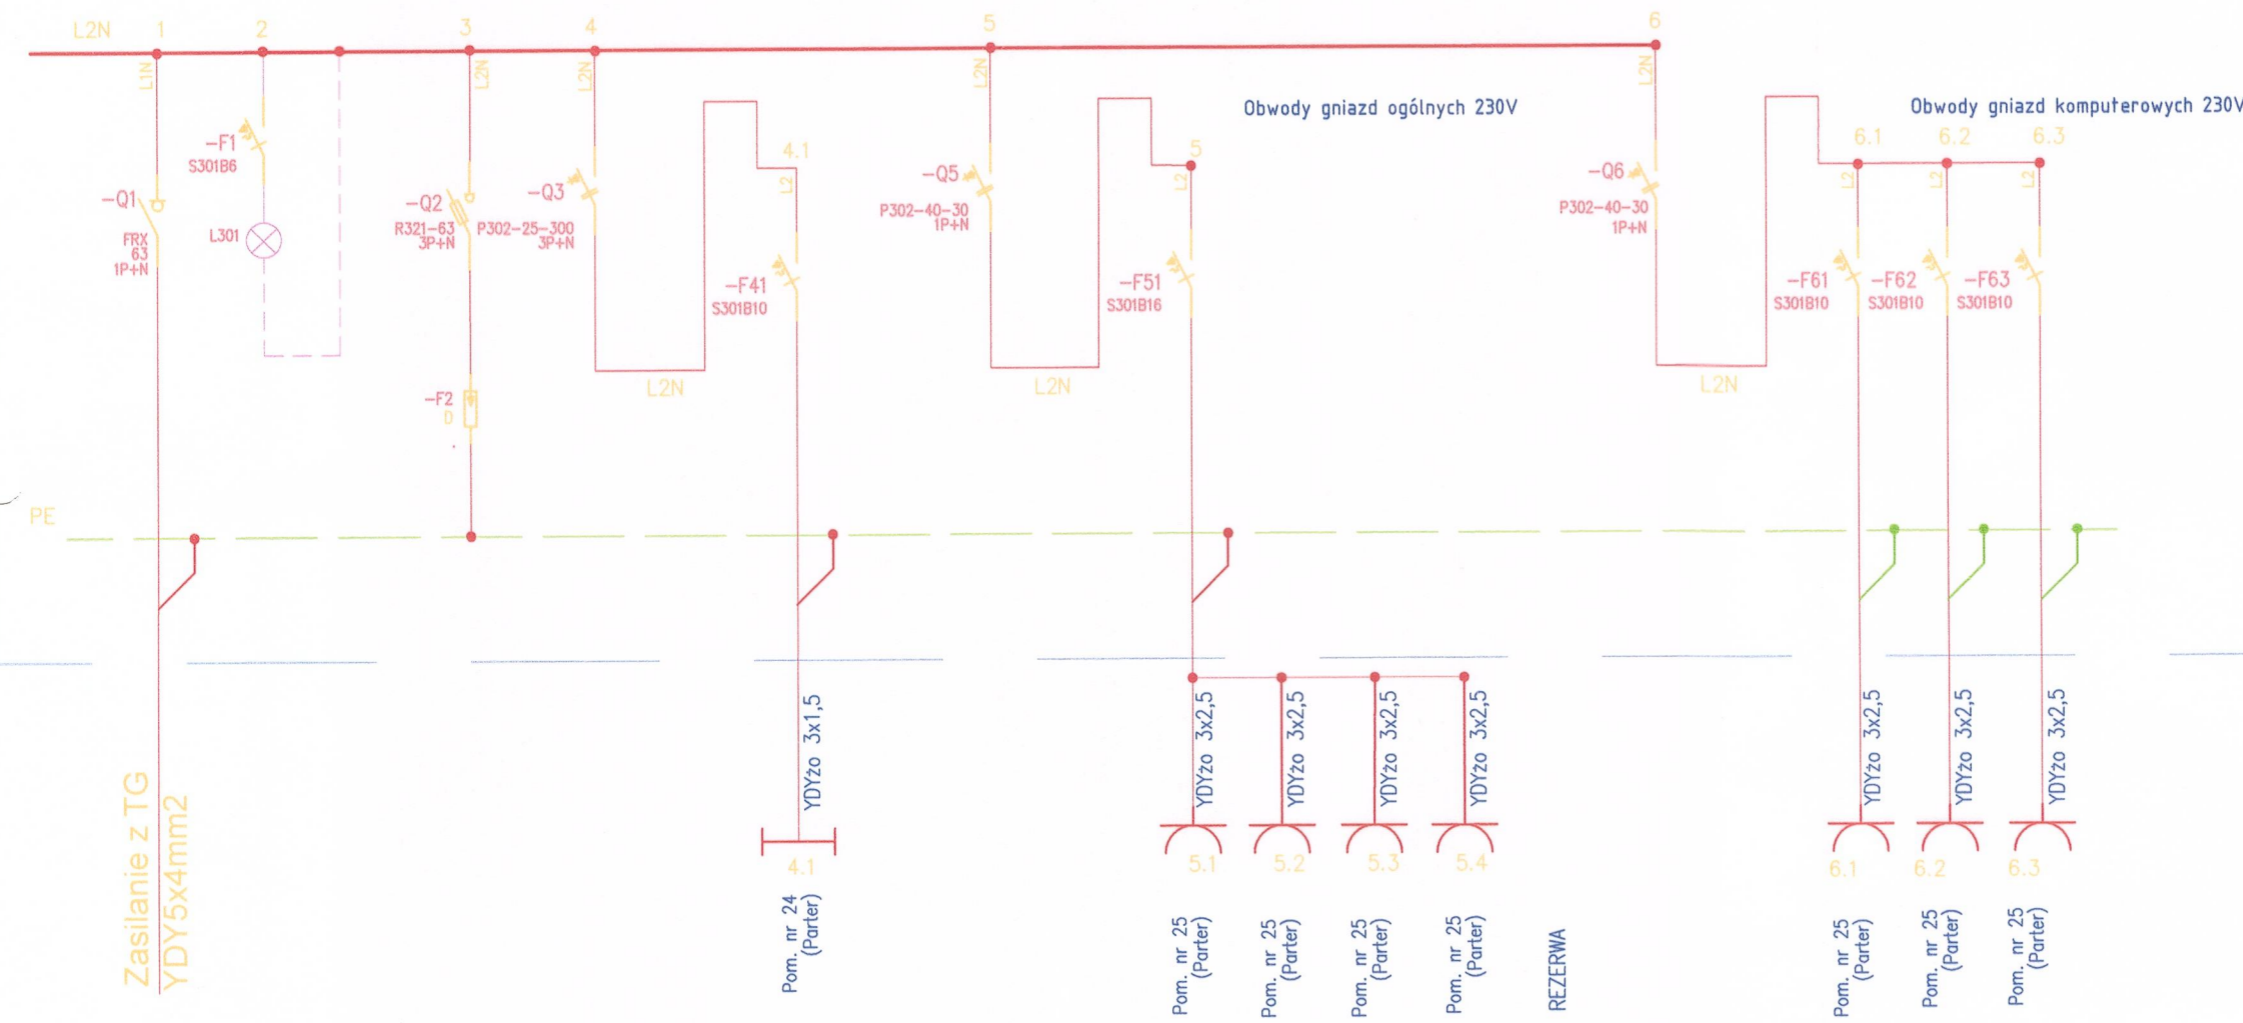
L2N 1 2 3 4 5 6

L1N L2N L2N L2N L2N

Obwody gniazd ogólnych 230V

Obwody gniazd komputerowych 230V

-F1
S301B6

-Q1
FRX
63
1P+N

L301

-Q2
R321-63
3P+N

-Q3
P302-25-300
3P+N

4.1
L2

-F41
S301B10

L2N

-Q5
P302-40-30
1P+N

5
L2

-F51
S301B16

L2N

-Q6
P302-40-30
1P+N

6.1 6.2 6.3
L2 L2 L2

-F61
S301B10
-F62
S301B10
-F63
S301B10

L2N

-F2
0

PE

YDYżo 3x1,5

YDYżo 3x2,5
YDYżo 3x2,5
YDYżo 3x2,5
YDYżo 3x2,5

YDYżo 3x2,5
YDYżo 3x2,5
YDYżo 3x2,5

Zasilanie z TG
YDY5x4mm2

4.1
Pom. nr 24
(Parter)

5.1 5.2 5.3 5.4
Pom. nr 25
(Parter)
Pom. nr 25
(Parter)
Pom. nr 25
(Parter)
Pom. nr 25
(Parter)
REZERWA

6.1 6.2 6.3
Pom. nr 25
(Parter)
Pom. nr 25
(Parter)
Pom. nr 25
(Parter)